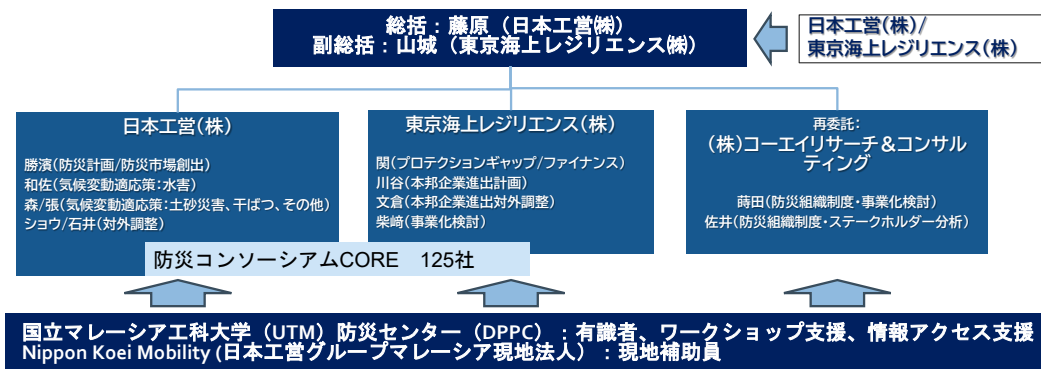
総括：藤原（日本工営㈱）
副総括：山城（東京海上レジリエンス㈱）

日本工営(株)/
東京海上レジリエンス(株)

日本工営(株)

勝濱(防災計画/防災市場創出)
和佐(気候変動適応策:水害)
森/張(気候変動適応策:土砂災害、干ばつ、その他)
ショウ/石井(対外調整)

東京海上レジリエンス(株)

関(プロテクションギャップ/ファイナンス)
川谷(本邦企業進出計画)
文倉(本邦企業進出対外調整)
柴崎(事業化検討)

再委託:
(株)コーエイリサーチ＆コンサルティング

蒔田(防災組織制度・事業化検討)
佐井(防災組織制度・ステークホルダー分析)

防災コンソーシアムCORE　125社

国立マレーシアエ科大学（UTM）防災センター（DPPC）：有識者、ワークショップ支援、情報アクセス支援
Nippon Koei Mobility (日本工営グループマレーシア現地法人）：現地補助員